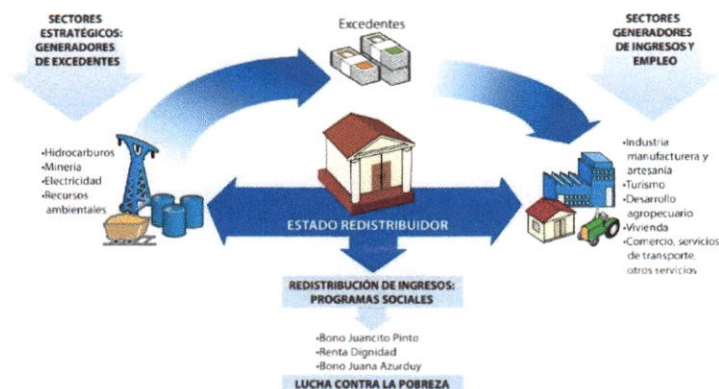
SECTORES ESTRATÉGICOS: GENERADORES DE EXCEDENTES

Excedentes

SECTORES GENERADORES DE INGRESOS Y EMPLEO

•Hidrocarburos
•Minería
•Electricidad
•Recursos ambientales

ESTADO REDISTRIBUIDOR

•Industria manufacturera y artesanía
•Turismo
•Desarrollo agropecuario
•Vivienda
•Comercio, servicios de transporte, otros servicios

REDISTRIBUCIÓN DE INGRESOS: PROGRAMAS SOCIALES

•Bono Juancito Pinto
•Renta Dignidad
•Bono Juana Azurduy

LUCHA CONTRA LA POBREZA